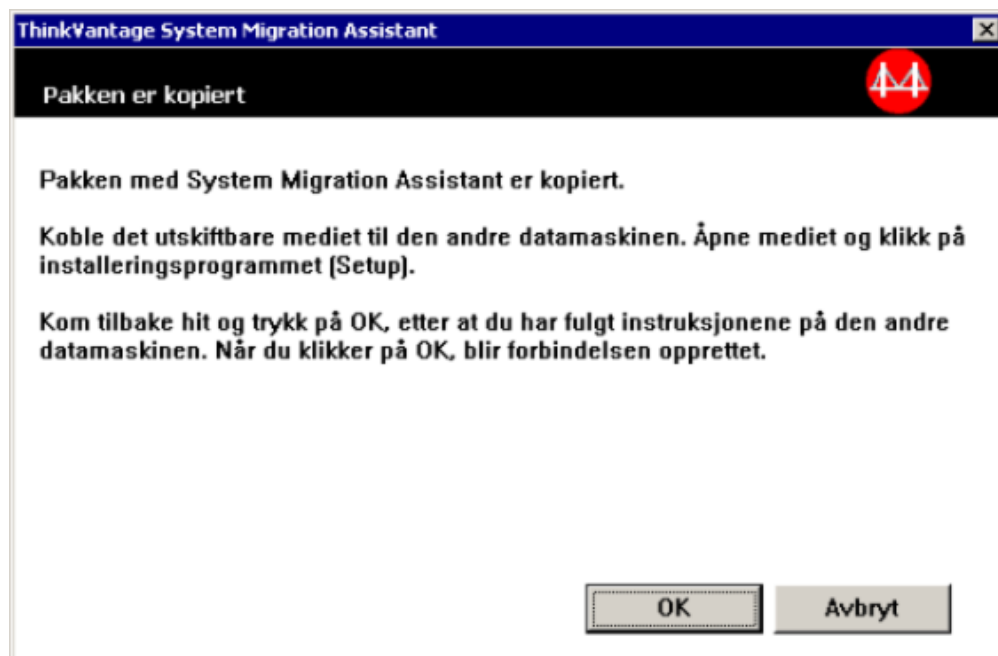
ThinkVantage System Migration Assistant

Pakken er kopiert

Pakken med System Migration Assistant er kopiert.

Koble det utskiftbare mediet til den andre datamaskinen. Åpne mediet og klikk på installeringsprogrammet (Setup).

Kom tilbake hit og trykk på OK, etter at du har fulgt instruksjonene på den andre datamaskinen. Når du klikker på OK, blir forbindelsen opprettet.

OK

Avbryt